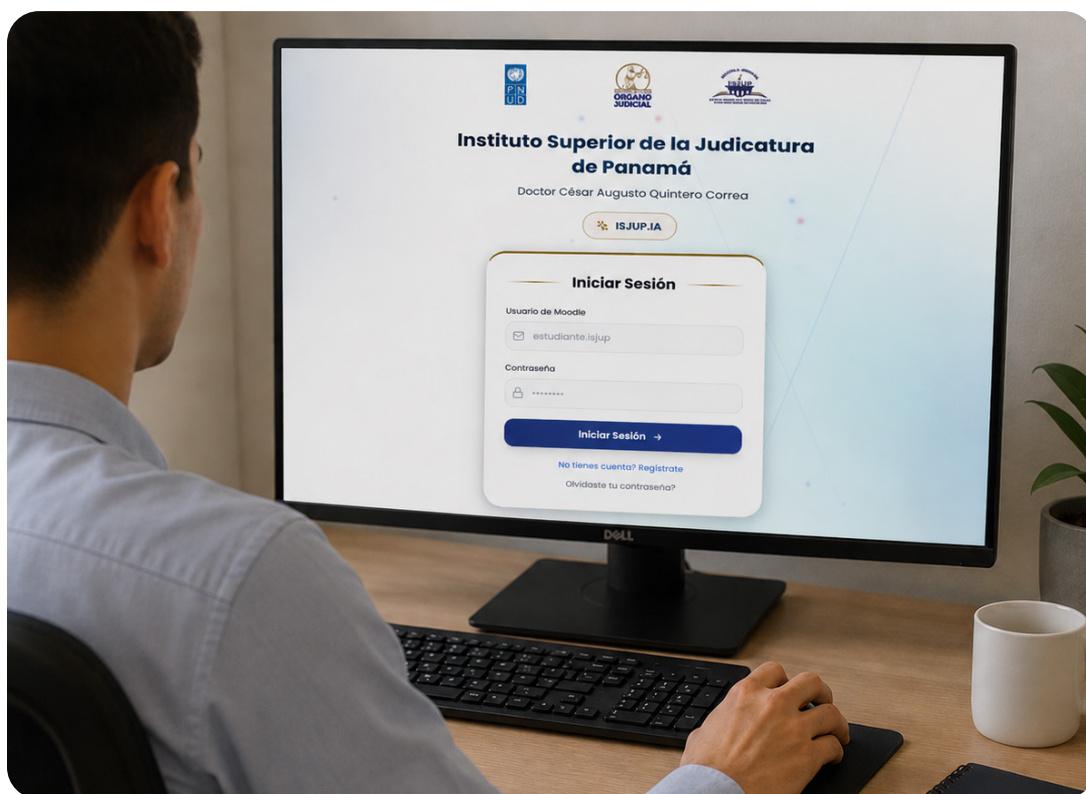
PNUD

ÓRGANO JUDICIAL

ISJUP

Instituto Superior de la Judicatura de Panamá

Doctor César Augusto Quintero Correa

ISJUP.IA

Iniciar Sesión

Usuario de Moodle

estudiante.isjup

Contraseña

••••••••

Iniciar Sesión →

No tienes cuenta? Registrate

Olvidaste tu contraseña?

DELL